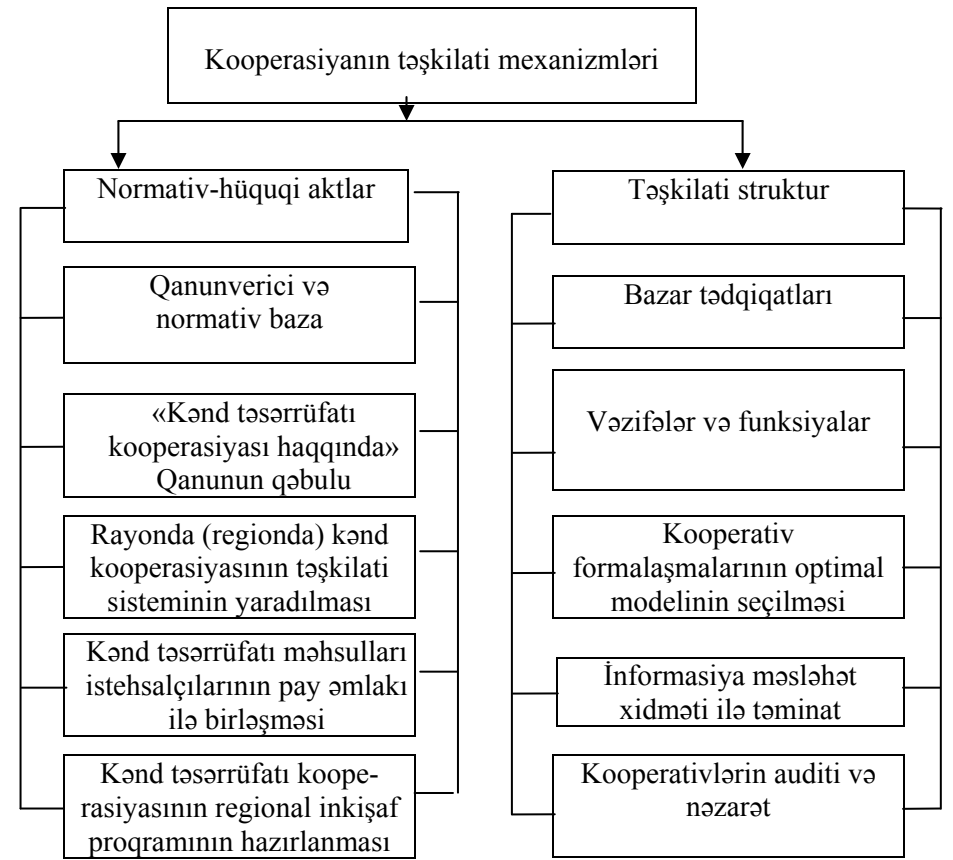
Kooperasiyanın təşkilati mexanizmləri

Normativ-hüquqi aktlar

Qanunverici və normativ baza

«Kənd təsərrüfatı kooperasiyası haqqında» Qanunun qəbulu

Rayonda (regionda) kənd kooperasiyasının təşkilati sisteminin yaradılması

Kənd təsərrüfatı məhsulları istehsalçılarının pay əmlakı ilə birləşməsi

Kənd təsərrüfatı kooperasiyasının regional inkişaf proqramının hazırlanması

Təşkilati struktur

Bazar tədqiqatları

Vəzifələr və funksiyalar

Kooperativ formalaşmalarının optimal modelinin seçilməsi

İnformasiya məsləhət xidməti ilə təminat

Kooperativlərin auditi və nəzarət